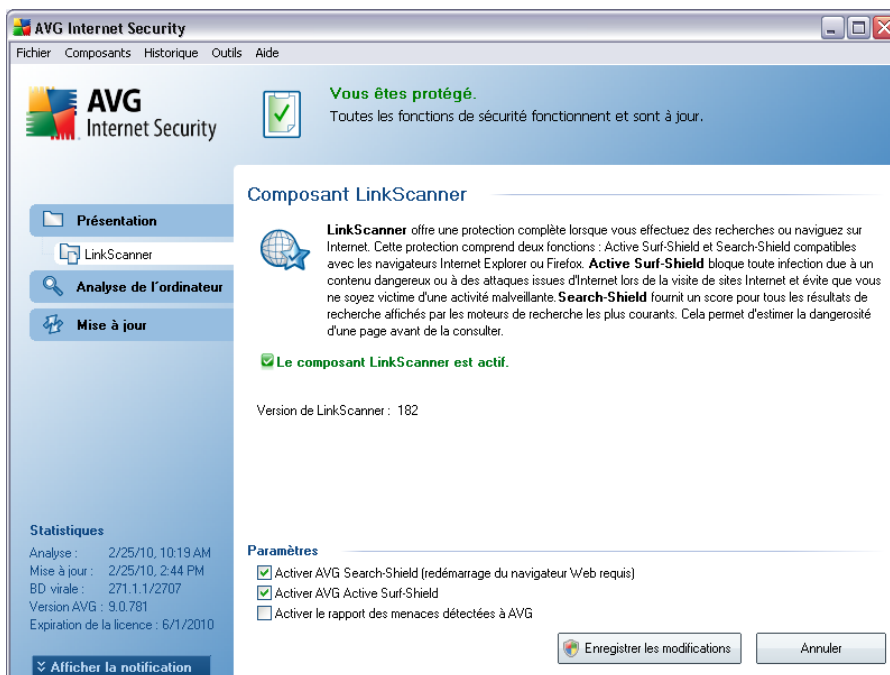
AVG Internet Security

Fichier Composants Historique Outils Aide

AVG Internet Security

Vous êtes protégé.
Toutes les fonctions de sécurité fonctionnent et sont à jour.

Présentation
LinkScanner
Analyse de l'ordinateur
Mise à jour

Composant LinkScanner

LinkScanner offre une protection complète lorsque vous effectuez des recherches ou naviguez sur Internet. Cette protection comprend deux fonctions : Active Surf-Shield et Search-Shield compatibles avec les navigateurs Internet Explorer ou Firefox. Active Surf-Shield bloque toute infection due à un contenu dangereux ou à des attaques issues d'Internet lors de la visite de sites Internet et évite que vous ne soyez victime d'une activité malveillante. Search-Shield fournit un score pour tous les résultats de recherche affichés par les moteurs de recherche les plus courants. Cela permet d'estimer la dangerosité d'une page avant de la consulter.

Le composant LinkScanner est actif.

Version de LinkScanner : 182

Statistiques
Analyse : 2/25/10, 10:19 AM
Mise à jour : 2/25/10, 2:44 PM
BD virale : 271.1.1/2707
Version AVG : 9.0.781
Expiration de la licence : 6/1/2010

Afficher la notification

Paramètres
Activer AVG Search-Shield (redémarrage du navigateur Web requis)
Activer AVG Active Surf-Shield
Activer le rapport des menaces détectées à AVG

Enregistrer les modifications
Annuler